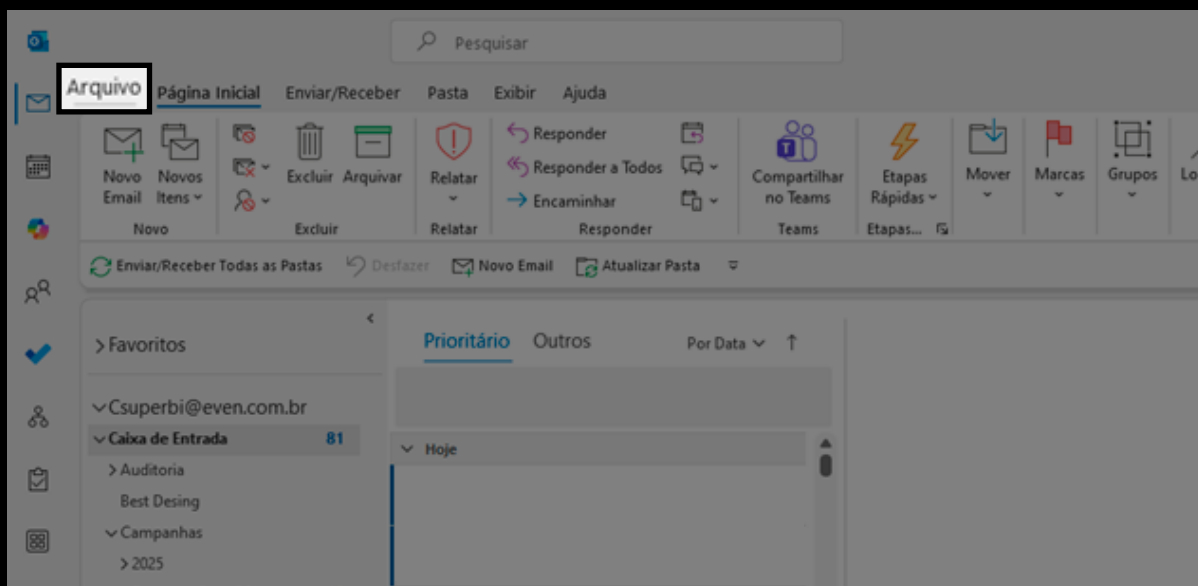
Pesquisar

Arquivo Página Inicial Enviar/Receber Pasta Exibir Ajuda

Novo Email
Novos Itens
Novo

Excluir
Arquivar
Excluir

Relatar
Relatar

Responder
Responder a Todos
Encaminhar
Responder

Compartilhar no Teams
Teams

Etapas Rápidas
Etapas...

Mover

Marcas

Grupos

Lo

Enviar/Receber Todas as Pastas
Desfazer
Novo Email
Atualizar Pasta

> Favoritos

Csuperbi@even.com.br
Caixa de Entrada 81
> Auditoria
Best Desing
Campanhas
> 2025

Prioritário Outros
Por Data

Hoje